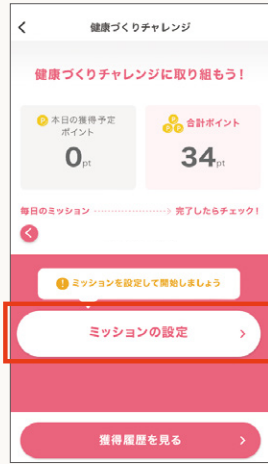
健康づくりチャレンジ

健康づくりチャレンジに取り組もう！

本日の獲得予定ポイント
0pt

合計ポイント
34pt

毎日のミッション
完了したらチェック！

ミッションを設定して開始しましょう

ミッションの設定

獲得履歴を見る